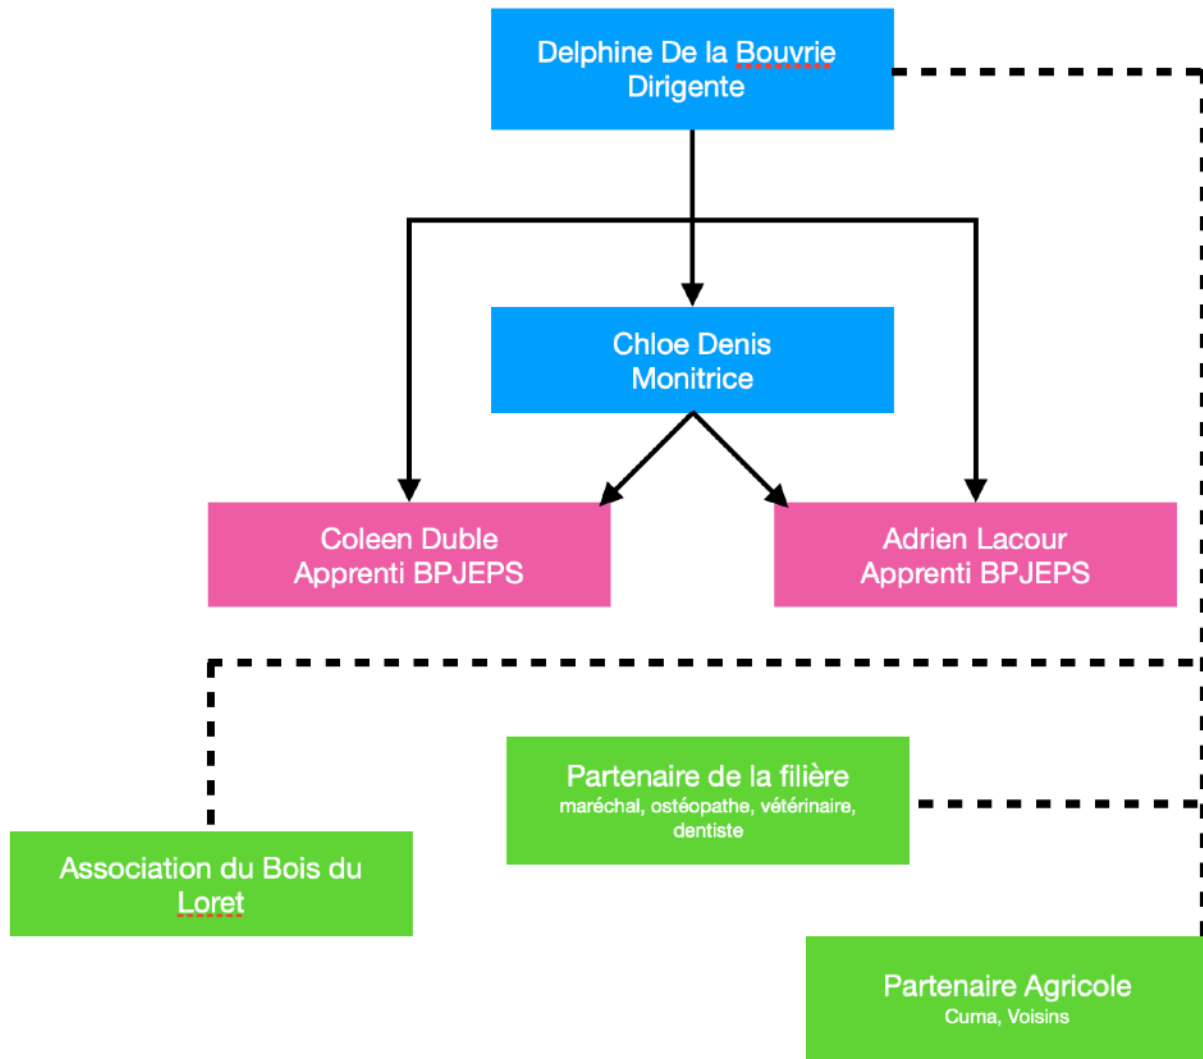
Delphine De la Bouvrie
Dirigente

Chloe Denis
Monitrice

Coleen Duble
Apprenti BPJEPS

Adrien Lacour
Apprenti BPJEPS

Partenaire de la filière
maréchal, ostéopathe, vétérinaire, dentiste

Association du Bois du Loret

Partenaire Agricole
Cuma, Voisins